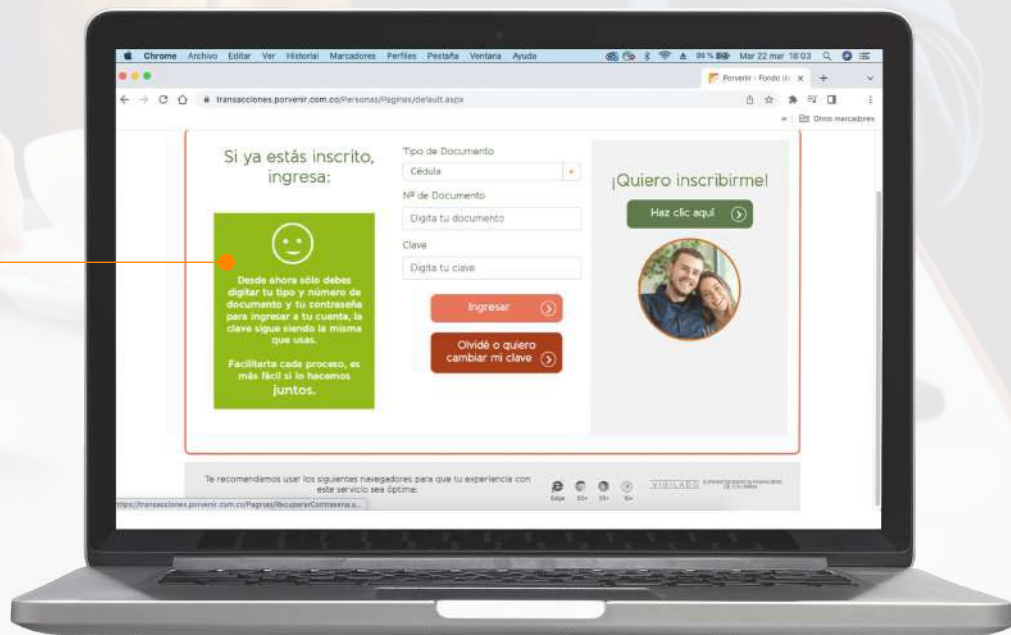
Chrome Archivo Editar Ver Historial Marcadores Perfiles Pestaña Ventana Ayuda

Mar 22 mar 18:03

Porvenir - Fondo de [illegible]

transacciones.porvenir.com.co/Personas/Paginas/default.aspx

Otros marcadores

Si ya estás inscrito, ingresa:

Desde ahora sólo debes digitar tu tipo y número de documento y tu contraseña para ingresar a tu cuenta, la clave sigue siendo la misma que usas.

Facilitarte cada proceso, es más fácil si lo hacemos juntos.

Tipo de Documento

Cédula

Nº de Documento

Digita tu documento

Clave

Digita tu clave

Ingresar

Olvidé o quiero cambiar mi clave

¡Quiero inscribirme!

Haz clic aquí

Te recomendamos usar los siguientes navegadores para que tu experiencia con este servicio sea óptima:

Edge 55+ 55+ 10+

VIGILADO SUPERINTENDENCIA FINANCIERA DE COLOMBIA

https://transacciones.porvenir.com.co/Paginas/RecuperarContrasena.a...